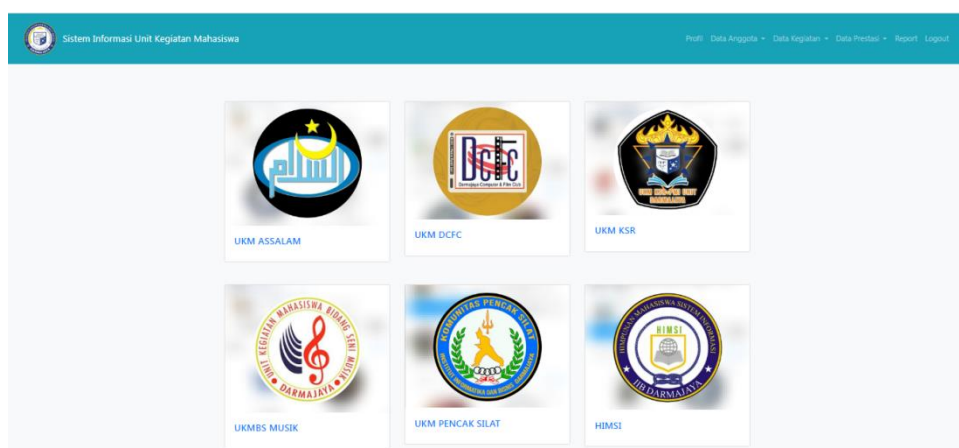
Sistem Informasi Unit Kegiatan Mahasiswa

Profil Data Anggota ▾ Data Kegiatan ▾ Data Prestasi ▾ Report Logout

DCFC
Darmajaya Computer & Film Club

UKM ASSALAM

UKM DCFC

UKM KSR

UNIT KEGIATAN MAHASISWA BIDANG SENI MUSIK
DARMAJAYA

KOMUNITAS PENCAK SILAT

HIMPUNAN MAHASISWA SISTEM INFORMASI
HIMSI
IIB DARMAJAYA

UKMBS MUSIK

UKM PENCAK SILAT

HIMSI